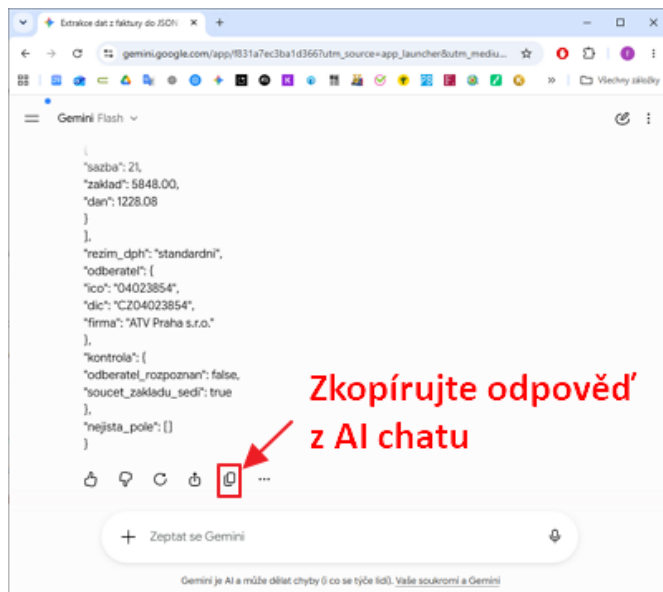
Extrakce dat z faktury do JSON

gemini.google.com/app/f831a7ec3ba1d366?utm_source=app_launcher&utm_mediu...

Všechny záložky

Gemini Flash

{
"sazba": 21,
"zaklad": 5848.00,
"dan": 1228.08
}
],
"rezim_dph": "standardni",
"odberatel": {
"ico": "04023854",
"dic": "CZ04023854",
"firma": "ATV Praha s.r.o."
},
"kontrola": {
"odberatel_rozpoznan": false,
"soucet_zakladu_sedi": true
},
"nejista_pole": []
}

Zkopírujte odpověď z AI chatu

Zeptat se Gemini

Gemini je AI a může dělat chyby (i co se týče lidí). Vaše soukromí a Gemini